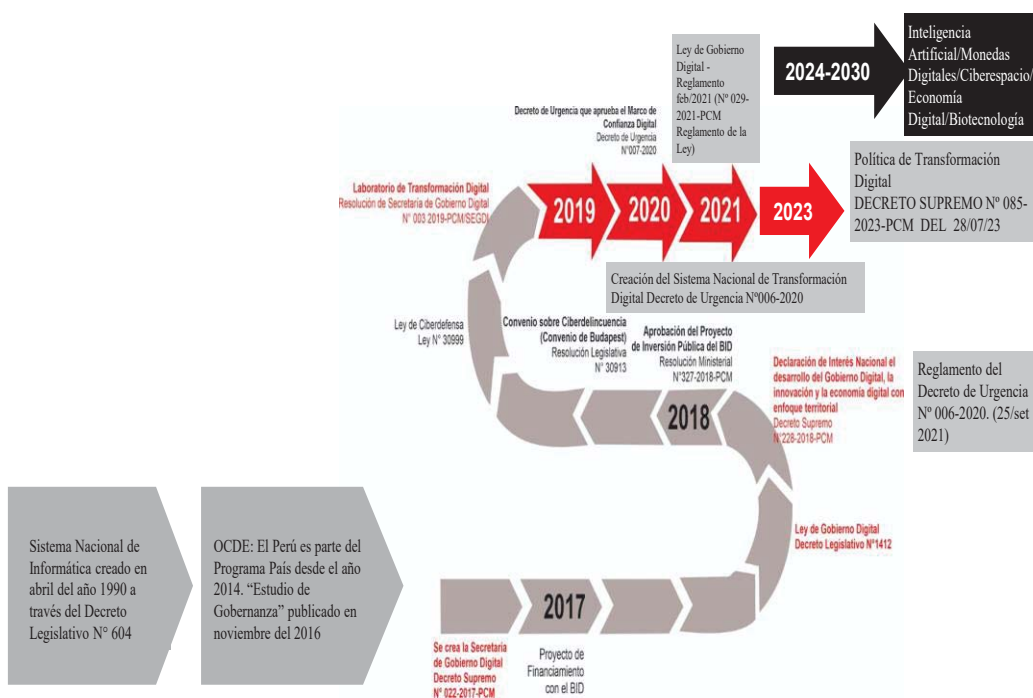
Sistema Nacional de Informática creado en abril del año 1990 a través del Decreto Legislativo N° 604

OCDE: El Perú es parte del Programa País desde el año 2014. "Estudio de Gobernanza" publicado en noviembre del 2016

2024-2030

Inteligencia Artificial/Monedas Digitales/Ciberespacio/ Economía Digital/Biotecnología

Ley de Gobierno Digital - Reglamento feb/2021 (Nº 029-2021-PCM Reglamento de la Ley)

Decreto de Urgencia que aprueba el Marco de Confianza Digital
Decreto de Urgencia N°007-2020

Laboratorio de Transformación Digital
Resolución de Secretaría de Gobierno Digital N° 003 2019-PCM/SEGDI

2019

2020

2021

2023

Política de Transformación Digital
DECRETO SUPREMO Nº 085-2023-PCM DEL 28/07/23

Creación del Sistema Nacional de Transformación Digital Decreto de Urgencia Nº006-2020

Ley de Ciberdefensa
Ley N° 30999

Convenio sobre Ciberdelincuencia (Convenio de Budapest)
Resolución Legislativa N° 30913

Aprobación del Proyecto de Inversión Pública del BID
Resolución Ministerial N°327-2018-PCM

Declaración de Interés Nacional el desarrollo del Gobierno Digital, la innovación y la economía digital con enfoque territorial
Decreto Supremo N°228-2018-PCM

Reglamento del Decreto de Urgencia Nº 006-2020. (25/set 2021)

2018

Ley de Gobierno Digital
Decreto Legislativo N°1412

2017

Se crea la Secretaría de Gobierno Digital
Decreto Supremo N° 022-2017-PCM

Proyecto de Financiamiento con el BID